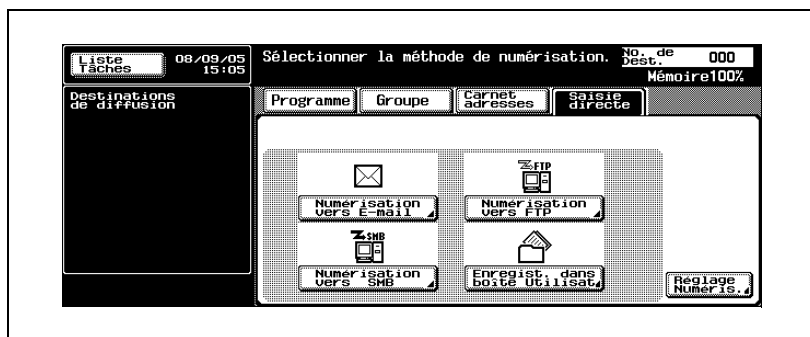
Liste Tâches
08/09/05 15:05
Sélectionner la méthode de numérisation.
No. de Dest. 000
Mémoire100%
Destinations de diffusion
Programme
Groupe
Carnet adresses
Saisie directe
Numérisation vers E-mail
FTP
Numérisation vers FTP
SMB
Numérisation vers SMB
Enregist. dans boîte Utilisat.
Réglage Numéris.